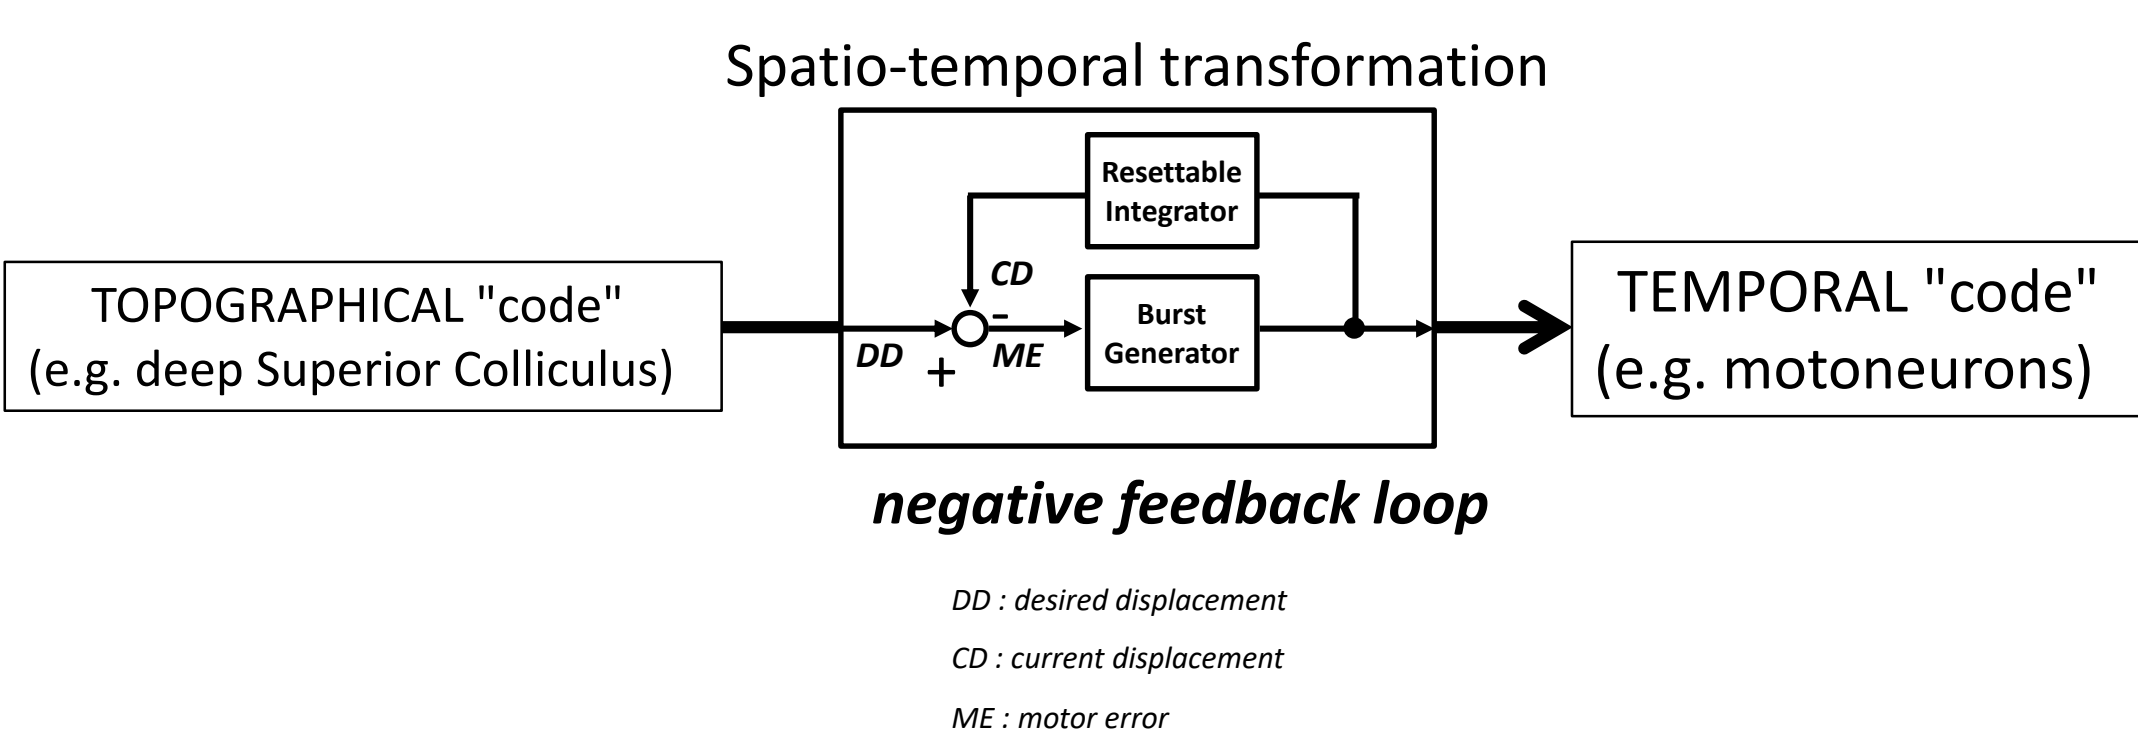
Spatio-temporal transformation

TOPOGRAPHICAL "code"
(e.g. deep Superior Colliculus)

Resettable Integrator

CD

–

DD

+

ME

Burst Generator

TEMPORAL "code"
(e.g. motoneurons)

negative feedback loop

DD : desired displacement

CD : current displacement

ME : motor error